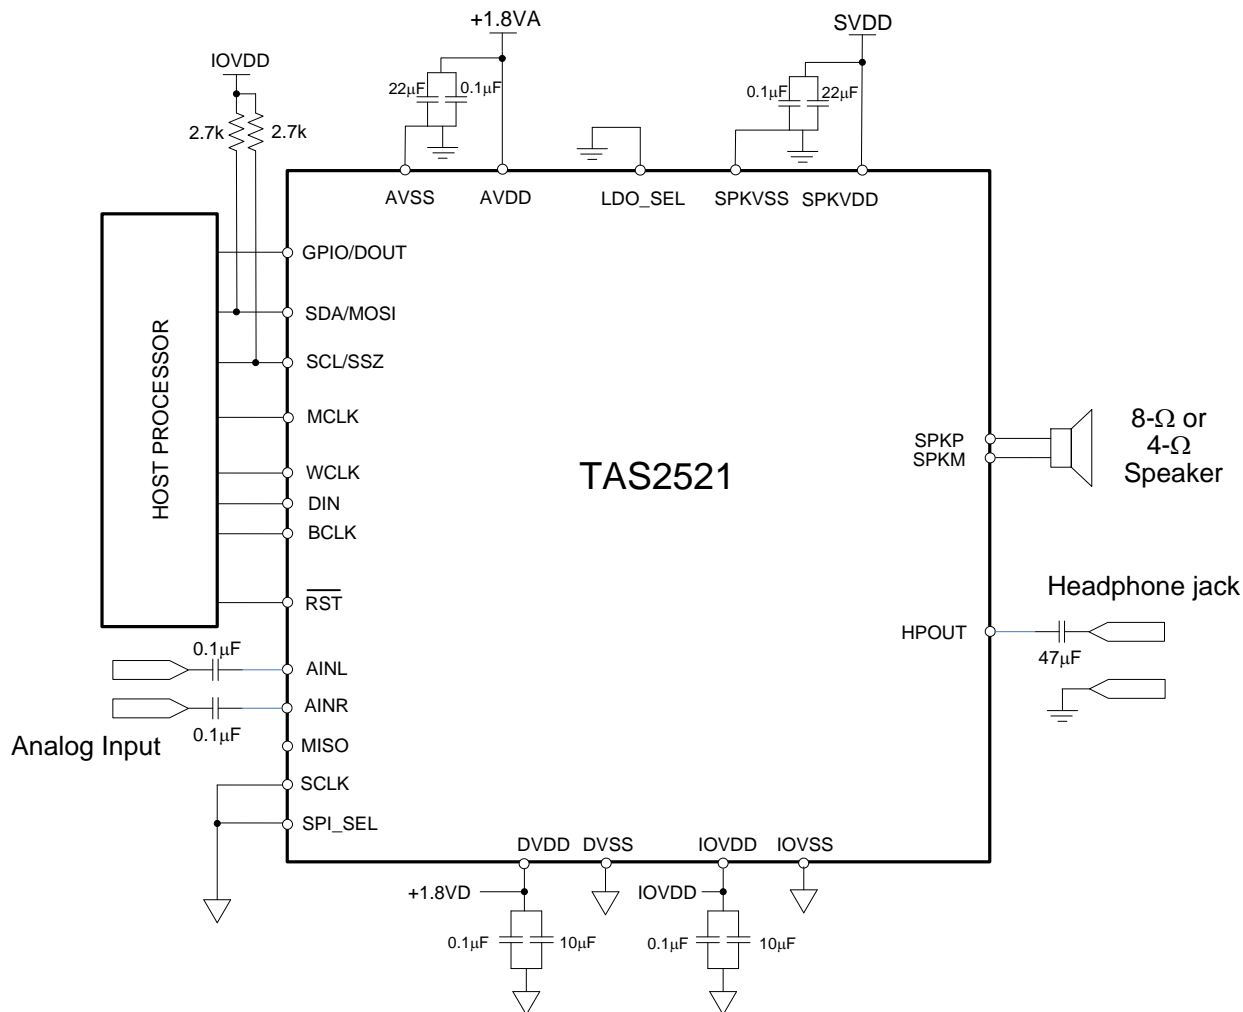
+1.8VA

SVDD

IOVDD

22$\mu$F 0.1$\mu$F

0.1$\mu$F 22$\mu$F

2.7k 2.7k

AVSS AVDD LDO_SEL SPKVSS SPKVDD

GPIO/DOUT

SDA/MOSI

SCL/SSZ

MCLK

WCLK

DIN

BCLK

$\overline{RST}$

HOST PROCESSOR

TAS2521

SPKP
SPKM

8-$\Omega$ or
4-$\Omega$
Speaker

Headphone jack

HPOUT

47$\mu$F

0.1$\mu$F

AINL

AINR

0.1$\mu$F

Analog Input

MISO

SCLK

SPI_SEL

DVDD DVSS IOVDD IOVSS

+1.8VD

IOVDD

0.1$\mu$F 10$\mu$F

0.1$\mu$F 10$\mu$F